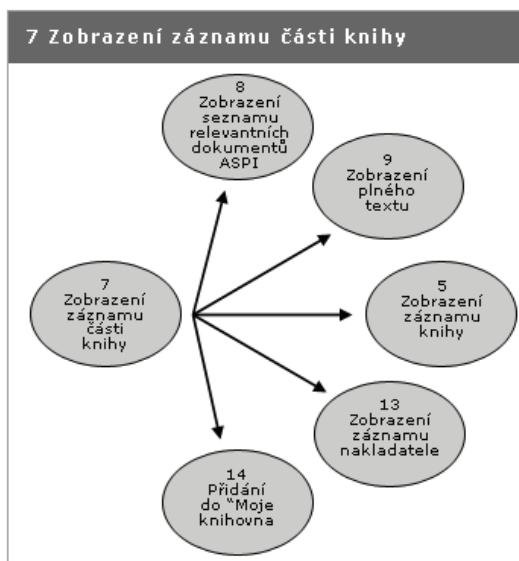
7 Zobrazení záznamu části knihy

8
Zobrazení seznamu relevantních dokumentů ASPI

9
Zobrazení plného textu

7
Zobrazení záznamu části knihy

5
Zobrazení záznamu knihy

13
Zobrazení záznamu nakladatele

14
Přidání do "Moje knihovna